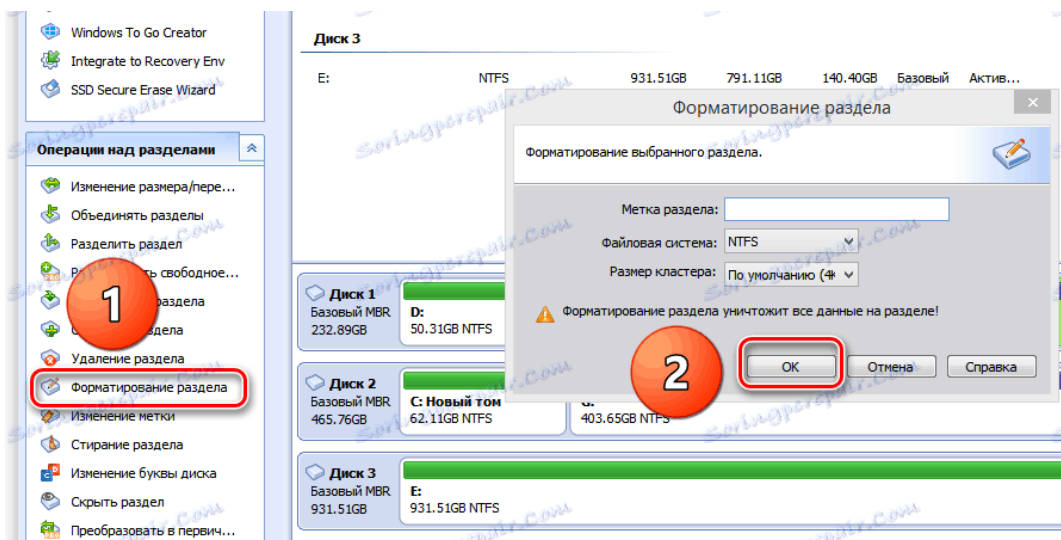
Windows To Go Creator
Integrate to Recovery Env
SSD Secure Erase Wizard

Операции над разделами
Изменение размера/пере...
Объединять разделы
Разделить раздел
Р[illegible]ть свободное...
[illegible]раздела
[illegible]раздела
Удаление раздела
Форматирование раздела
Изменение метки
Стирание раздела
Изменение буквы диска
Скрыть раздел
Преобразовать в первич...

1

Диск 3
| E: | NTFS | 931.51GB | 791.11GB | 140.40GB | Базовый | Актив... |
|---|---|---|---|---|---|---|

Форматирование раздела
Форматирование выбранного раздела.
Метка раздела:
Файловая система: NTFS
Размер кластера: По умолчанию (4
Форматирование раздела уничтожит все данные на разделе!
OK
Отмена
Справка

2

Диск 1
Базовый MBR
232.89GB
D:
50.31GB NTFS

Диск 2
Базовый MBR
465.76GB
C: Новый том
62.11GB NTFS
G:
403.65GB NTFS

Диск 3
Базовый MBR
931.51GB
E:
931.51GB NTFS

Soringpcrepair.Com